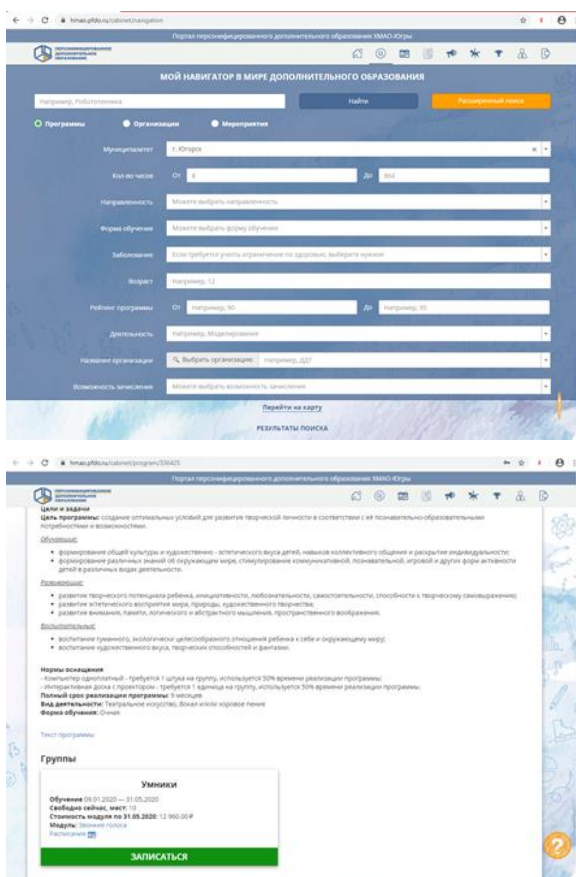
hmao.pfdo.ru/cabinet/navigation

Портал персонифицированного дополнительного образования ХМАО-Югры

ПЕРСОНИФИЦИРОВАННОЕ ДОПОЛНИТЕЛЬНОЕ ОБРАЗОВАНИЕ

МОЙ НАВИГАТОР В МИРЕ ДОПОЛНИТЕЛЬНОГО ОБРАЗОВАНИЯ

Например, Робототехника

Найти

Расширенный поиск

Программы Организации Мероприятия

Муниципалитет: г. Югорск

Кол-во часов: От 0 До 364

Направленность: Можете выбрать направленность

Форма обучения: Можете выбрать форму обучения

Заболевание: Если требуется учесть ограничение по здоровью, выберите нужное

Возраст: Например, 12

Рейтинг программы: От Например, 50 До Например, 85

Деятельность: Например, Моделирование

Название организации: Выбрать организацию Например, ДДТ

Возможность зачисления: Можете выбрать возможность зачисления

Перейти на карту

РЕЗУЛЬТАТЫ ПОИСКА

hmao.pfdo.ru/cabinet/program/336425

Портал персонифицированного дополнительного образования ХМАО-Югры

ПЕРСОНИФИЦИРОВАННОЕ ДОПОЛНИТЕЛЬНОЕ ОБРАЗОВАНИЕ

Цели и задачи
Цель программы: создание оптимальных условий для развития творческой личности в соответствии с её познавательными образовательными потребностями и возможностями.

Обучающие:
• формирование общей культуры и художественно - эстетического вкуса детей, навыков коллективного общения и раскрытие индивидуальности;
• формирование различных знаний об окружающем мире, стимулирование коммуникативной, познавательной, игровой и других форм активности детей в различных видах деятельности.

Развивающие:
• развитие творческого потенциала ребенка, инициативности, любознательности, самостоятельности, способности к творческому самовыражению;
• развитие эстетического восприятия мира, природы, художественного творчества;
• развитие внимания, памяти, логического и абстрактного мышления, пространственного воображения.

Воспитательные:
• воспитание гуманного, экологически целесообразного отношения ребенка к себе и окружающему миру;
• воспитание художественного вкуса, творческих способностей и фантазии.

Нормы оснащения
- Компьютер одноплатный - требуется 1 штука на группу, используется 50% времени реализации программы;
- Интерактивная доска с проектором - требуется 1 единица на группу, используется 50% времени реализации программы.
Полный срок реализации программы: 9 месяцев
Вид деятельности: Театральное искусство, Вокал или хоровое пение
Форма обучения: Очная

Текст программы

Группы

Умники
Обучение 09.01.2020 — 31.05.2020
Свободно сейчас, мест: 10
Стоимость модуля по 31.05.2020: 12 960.00 ₽
Модуль: Звонкие голоса
Расписание

ЗАПИСАТЬСЯ